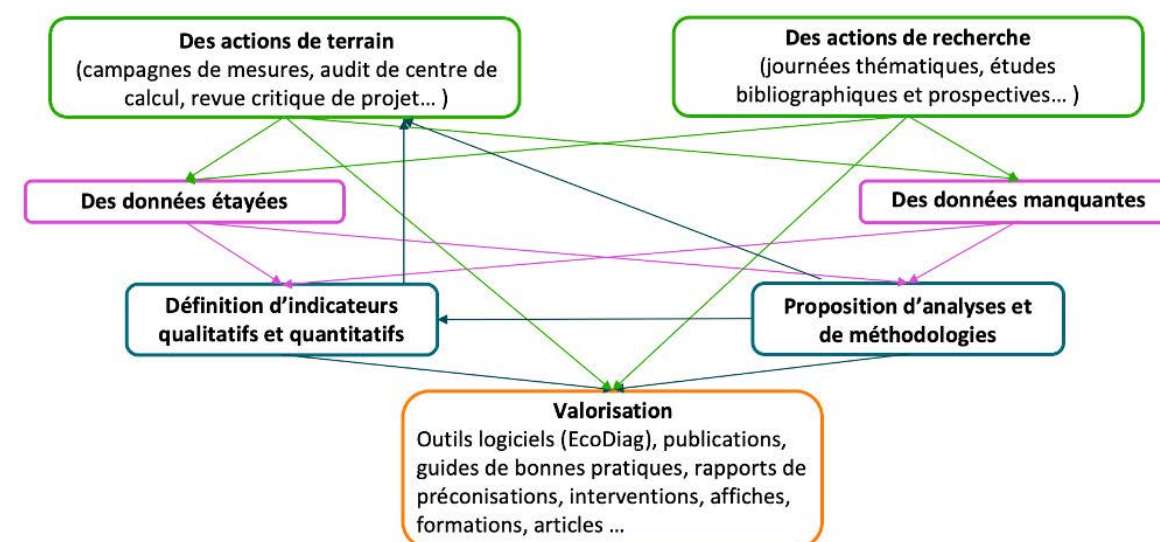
**Des actions de terrain**
(campagnes de mesures, audit de centre de calcul, revue critique de projet… )

**Des actions de recherche**
(journées thématiques, études bibliographiques et prospectives… )

**Des données étayées**

**Des données manquantes**

**Définition d’indicateurs qualitatifs et quantitatifs**

**Proposition d’analyses et de méthodologies**

**Valorisation**
Outils logiciels (EcoDiag), publications, guides de bonnes pratiques, rapports de préconisations, interventions, affiches, formations, articles …